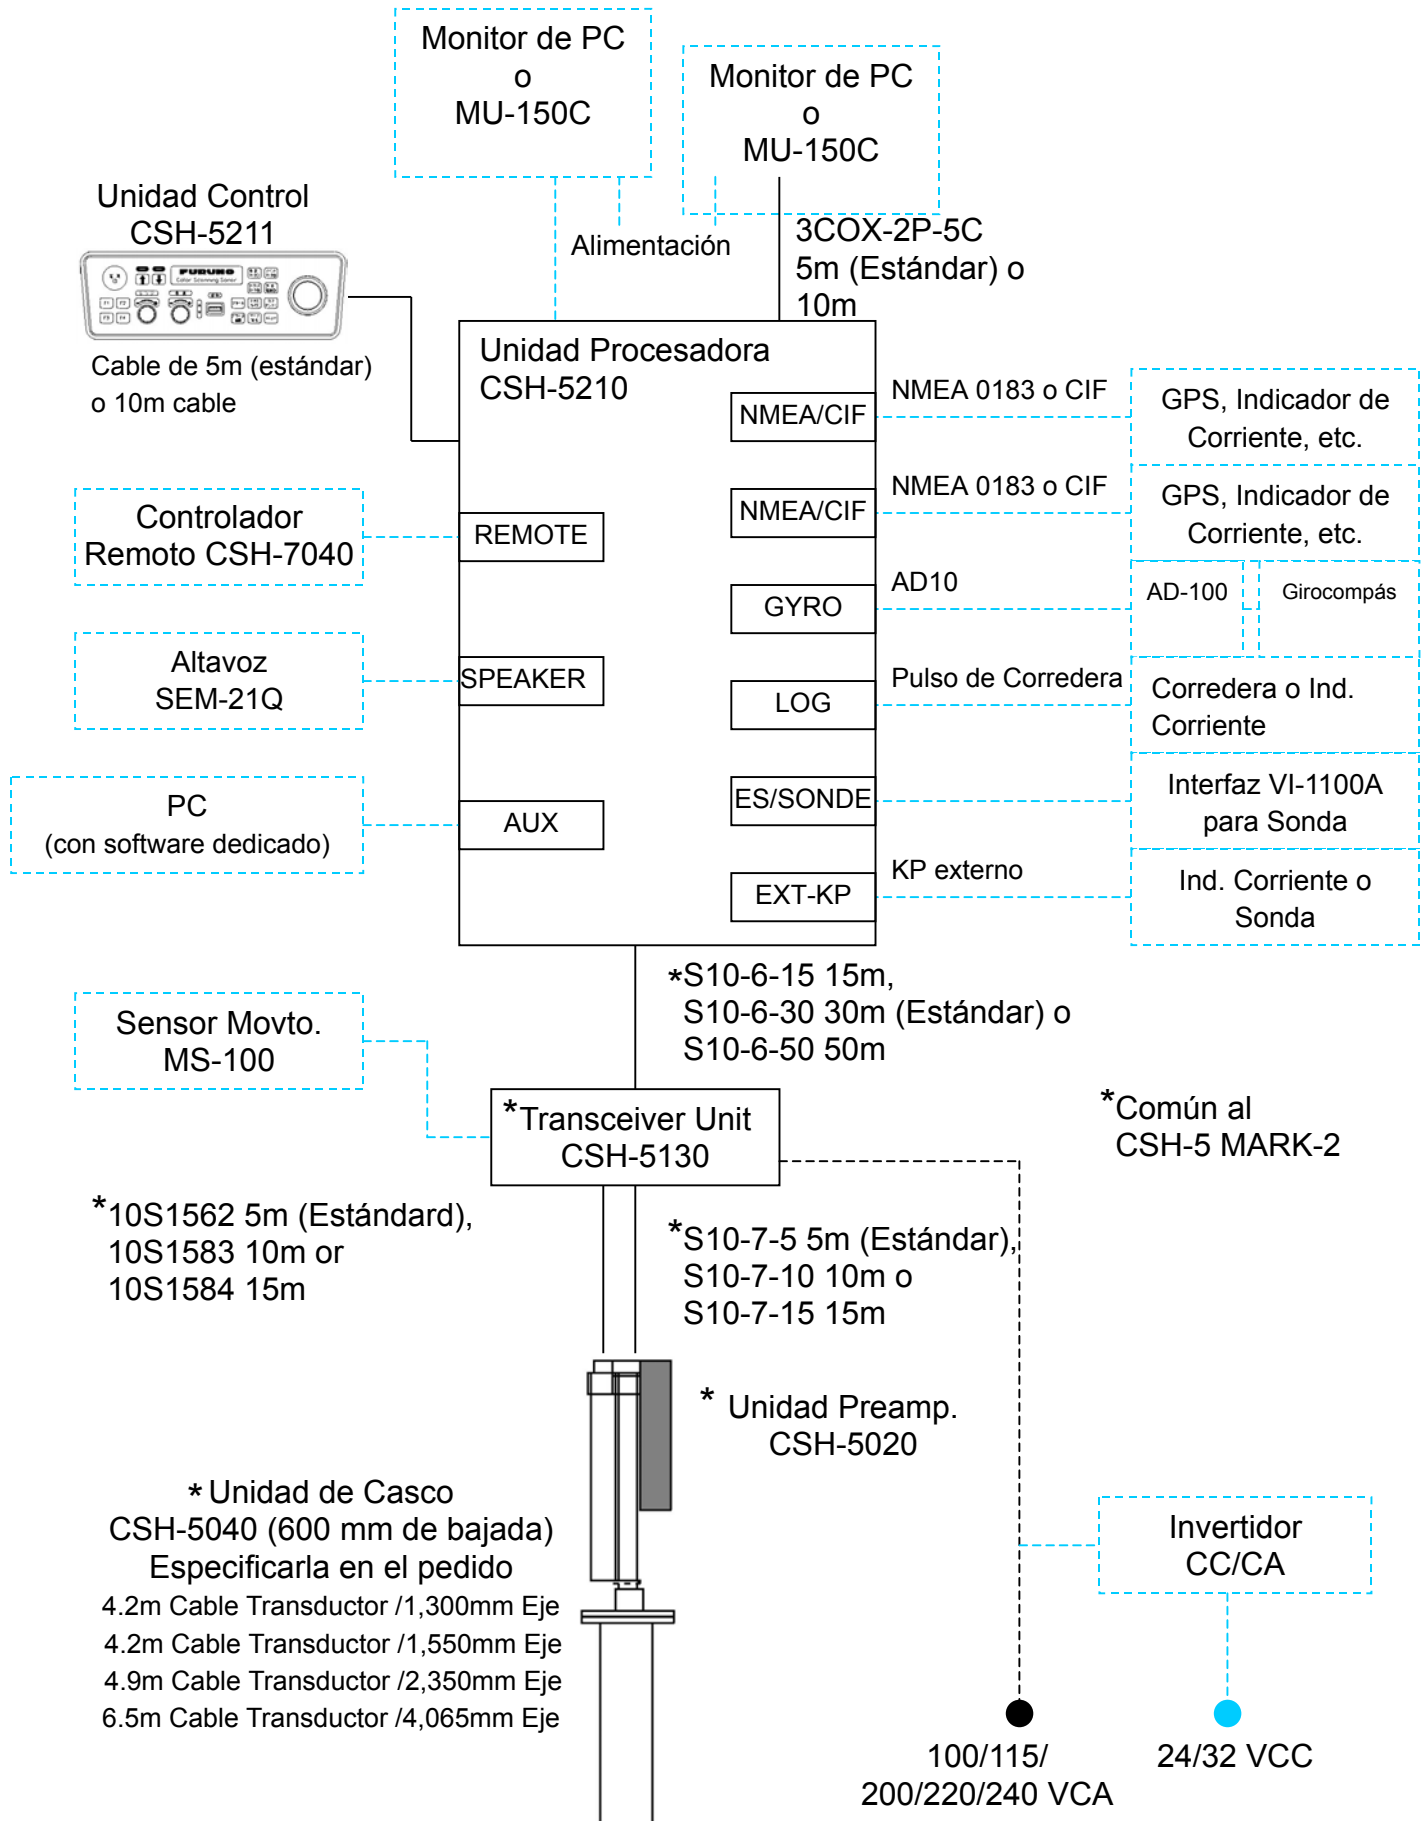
Monitor de PC
o
MU-150C

Monitor de PC
o
MU-150C

Unidad Control
CSH-5211

Alimentación

3COX-2P-5C
5m (Estándar) o
10m

Cable de 5m (estándar)
o 10m cable

Unidad Procesadora
CSH-5210

NMEA/CIF
NMEA 0183 o CIF
GPS, Indicador de Corriente, etc.

NMEA/CIF
NMEA 0183 o CIF
GPS, Indicador de Corriente, etc.

Controlador
Remoto CSH-7040

REMOTE

GYRO
AD10
AD-100
Girocompás

Altavoz
SEM-21Q

SPEAKER

LOG
Pulso de Corredera
Corredera o Ind. Corriente

PC
(con software dedicado)

AUX

ES/SONDE
Interfaz VI-1100A para Sonda

EXT-KP
KP externo
Ind. Corriente o Sonda

*S10-6-15 15m,
S10-6-30 30m (Estándar) o
S10-6-50 50m

Sensor Movto.
MS-100

*Transceiver Unit
CSH-5130

*Común al
CSH-5 MARK-2

*10S1562 5m (Estándard),
10S1583 10m or
10S1584 15m

*S10-7-5 5m (Estándar),
S10-7-10 10m o
S10-7-15 15m

* Unidad Preamp.
CSH-5020

* Unidad de Casco
CSH-5040 (600 mm de bajada)
Especificarla en el pedido
4.2m Cable Transductor /1,300mm Eje
4.2m Cable Transductor /1,550mm Eje
4.9m Cable Transductor /2,350mm Eje
6.5m Cable Transductor /4,065mm Eje

Invertidor
CC/CA

100/115/
200/220/240 VCA

24/32 VCC